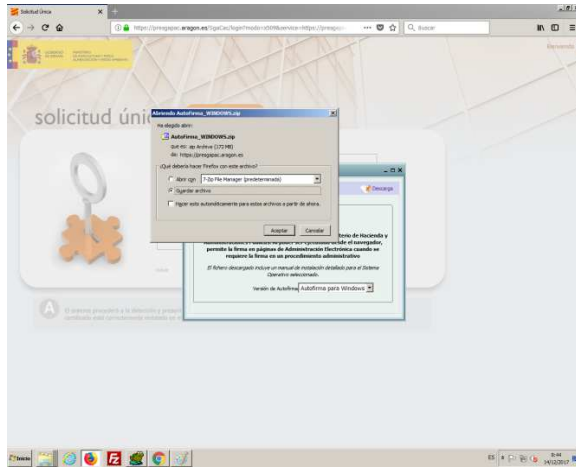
Solicitud Única

https://presgapac.aragon.es/SigaCas/login?mode=sOf8&service=https://presga

Q Buscar

Bienvenido

solicitud úni

Abriendo Autofirma_WINDOWS.zip

Ha elegido abrir:

Autofirma_WINDOWS.zip

que es: zip Archive (172 MB)

de: https://presgapac.aragon.es

¿Qué debería hacer Firefox con este archivo?

Abrir con 7-Zip File Manager (predeterminada)

Guardar archivo

Hacer esto automáticamente para estos archivos a partir de ahora.

Aceptar

Cancelar

Descarga

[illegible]terio de Hacienda y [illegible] del navegador, permite la firma en páginas de Administración Electrónica cuando se requiere la firma en un procedimiento administrativo

El fichero descargado incluye un manual de instalación detallado para el Sistema Operativo seleccionado.

Versión de Autofirma Autofirma para Windows

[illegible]

Inicio

ES

8:44
14/12/2017